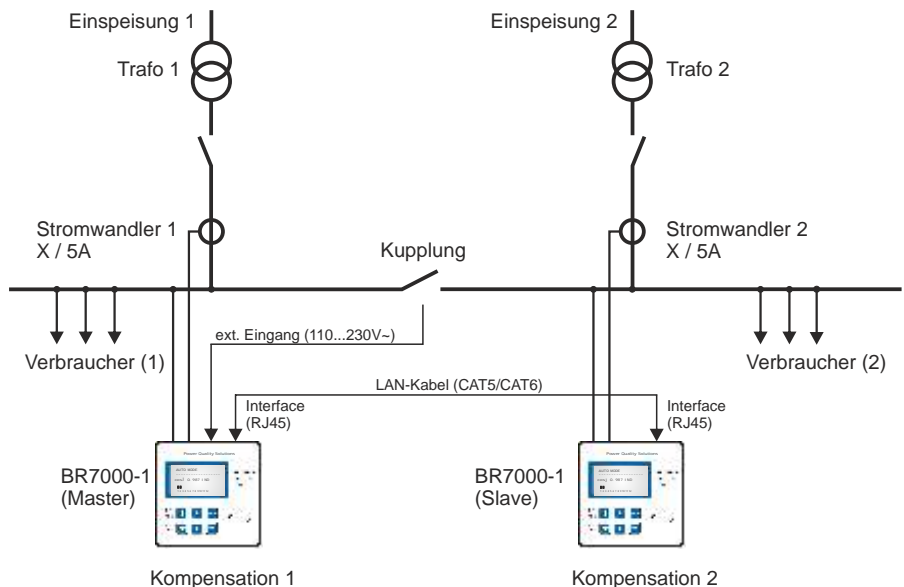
Einspeisung 1

Trafo 1

Einspeisung 2

Trafo 2

Stromwandler 1
X / 5A

Kupplung

Stromwandler 2
X / 5A

ext. Eingang (110...230V~)

Verbraucher (1)

Verbraucher (2)

LAN-Kabel (CAT5/CAT6)

Interface
(RJ45)

Interface
(RJ45)

Power Quality Solutions

AUTO MODE

BR7000-1
(Master)

Power Quality Solutions

AUTO MODE

BR7000-1
(Slave)

Kompensation 1

Kompensation 2